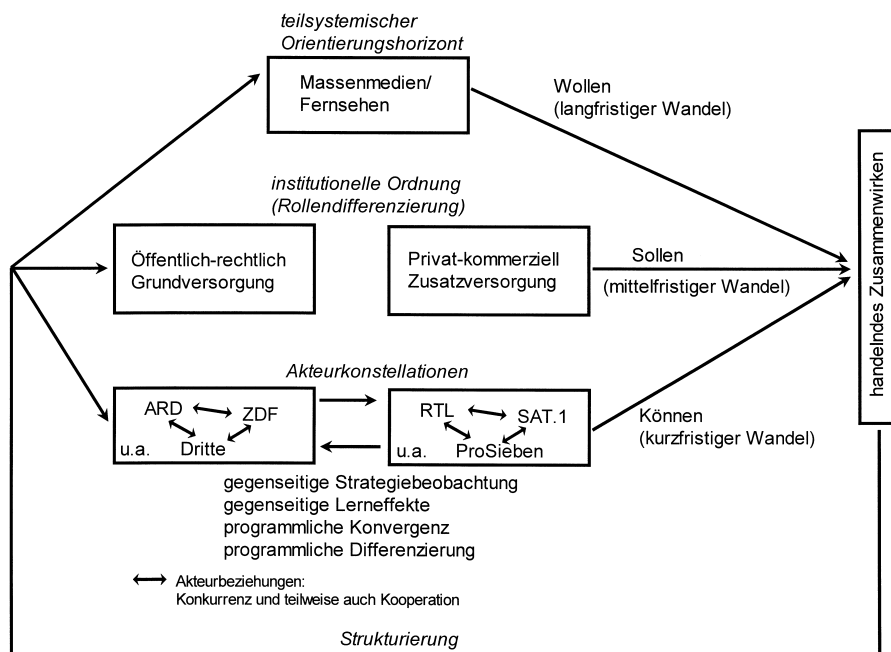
*teilsystemischer Orientierungshorizont*

Massenmedien/ Fernsehen

Wollen (langfristiger Wandel)

*institutionelle Ordnung (Rollendifferenzierung)*

Öffentlich-rechtlich Grundversorgung

Privat-kommerziell Zusatzversorgung

Sollen

(mittelfristiger Wandel)

handelndes Zusammenwirken

*Akteurkonstellationen*

ARD ZDF u.a. Dritte

RTL SAT.1 u.a. ProSieben

Können (kurzfristiger Wandel)

gegenseitige Strategiebeobachtung
gegenseitige Lerneffekte
programmliche Konvergenz
programmliche Differenzierung

Akteurbeziehungen: Konkurrenz und teilweise auch Kooperation

*Strukturierung*